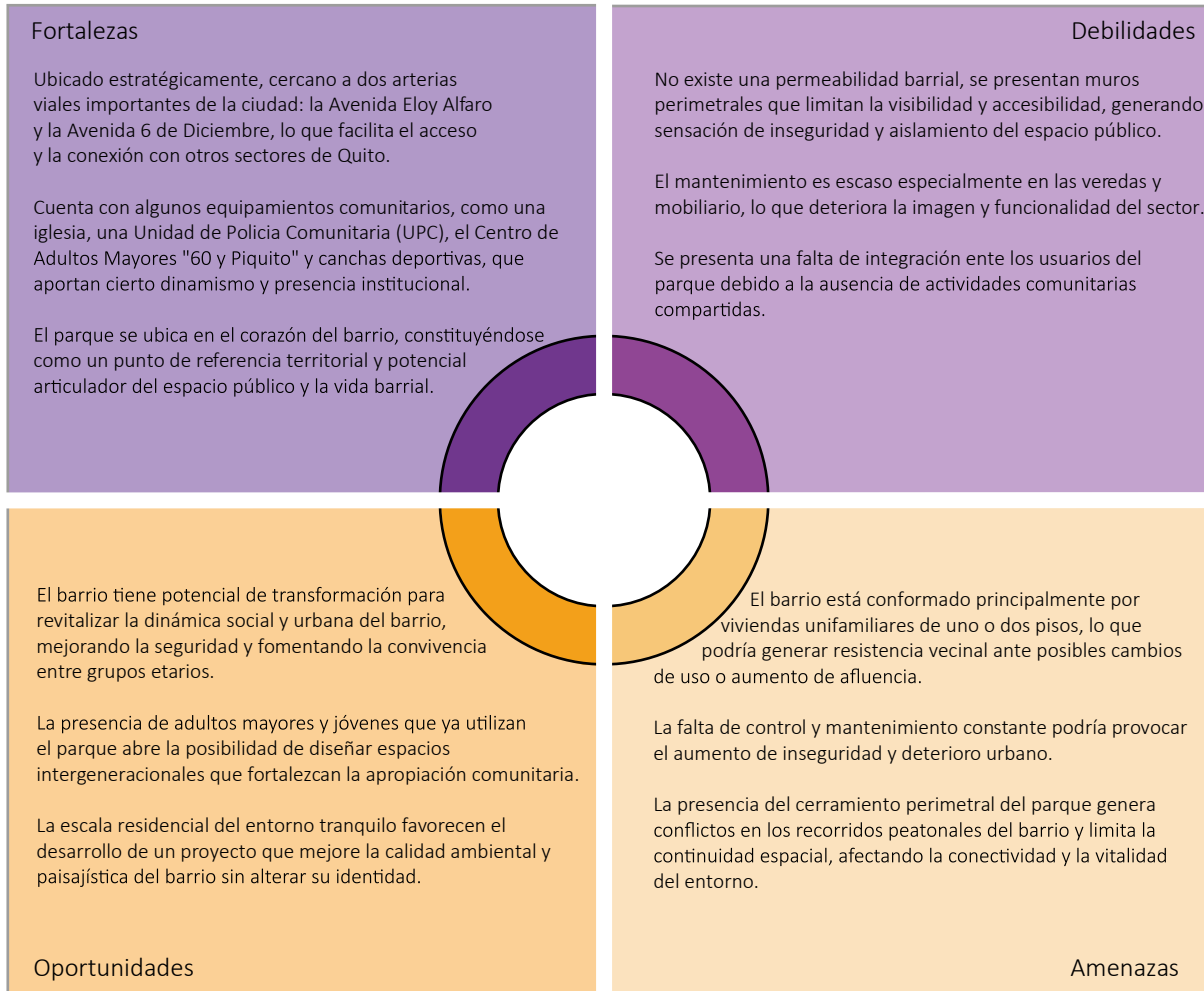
Fortalezas

Ubicado estratégicamente, cercano a dos arterias viales importantes de la ciudad: la Avenida Eloy Alfaro y la Avenida 6 de Diciembre, lo que facilita el acceso y la conexión con otros sectores de Quito.

Cuenta con algunos equipamientos comunitarios, como una iglesia, una Unidad de Policia Comunitaria (UPC), el Centro de Adultos Mayores "60 y Piquito" y canchas deportivas, que aportan cierto dinamismo y presencia institucional.

El parque se ubica en el corazón del barrio, constituyéndose como un punto de referencia territorial y potencial articulador del espacio público y la vida barrial.

Debilidades

No existe una permeabilidad barrial, se presentan muros perimetrales que limitan la visibilidad y accesibilidad, generando sensación de inseguridad y aislamiento del espacio público.

El mantenimiento es escaso especialmente en las veredas y mobiliario, lo que deteriora la imagen y funcionalidad del sector.

Se presenta una falta de integración ente los usuarios del parque debido a la ausencia de actividades comunitarias compartidas.

El barrio tiene potencial de transformación para revitalizar la dinámica social y urbana del barrio, mejorando la seguridad y fomentando la convivencia entre grupos etarios.

La presencia de adultos mayores y jóvenes que ya utilizan el parque abre la posibilidad de diseñar espacios intergeneracionales que fortalezcan la apropiación comunitaria.

La escala residencial del entorno tranquilo favorecen el desarrollo de un proyecto que mejore la calidad ambiental y paisajística del barrio sin alterar su identidad.

Oportunidades

El barrio está conformado principalmente por viviendas unifamiliares de uno o dos pisos, lo que podría generar resistencia vecinal ante posibles cambios de uso o aumento de afluencia.

La falta de control y mantenimiento constante podría provocar el aumento de inseguridad y deterioro urbano.

La presencia del cerramiento perimetral del parque genera conflictos en los recorridos peatonales del barrio y limita la continuidad espacial, afectando la conectividad y la vitalidad del entorno.

Amenazas